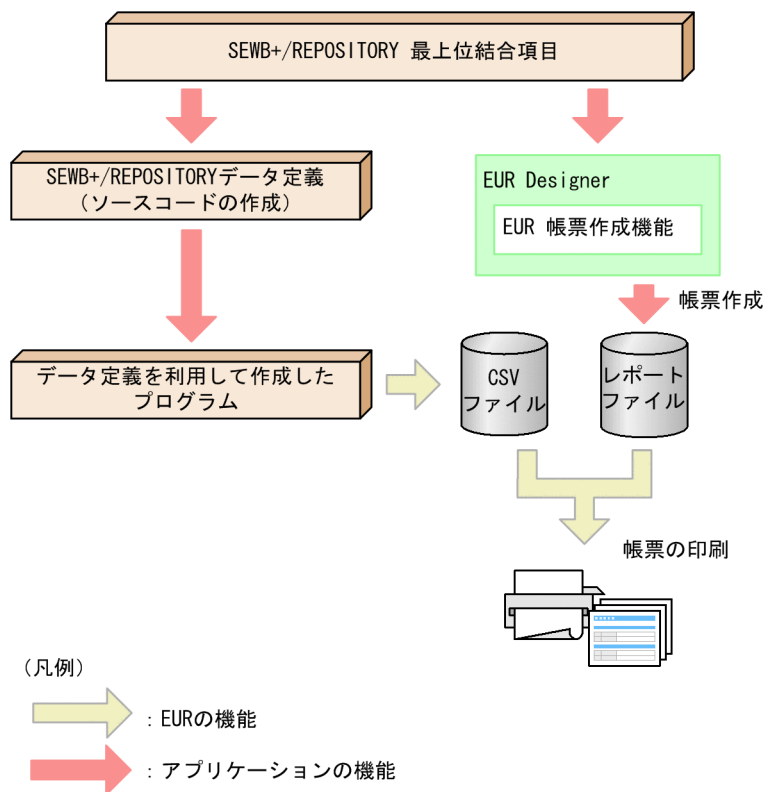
SEWB+/REPOSITORY 最上位結合項目

SEWB+/REPOSITORYデータ定義
(ソースコードの作成)

EUR Designer

EUR 帳票作成機能

帳票作成

データ定義を利用して作成した
プログラム

CSV
ファイル

レポート
ファイル

帳票の印刷

(凡例)

: EURの機能

: アプリケーションの機能